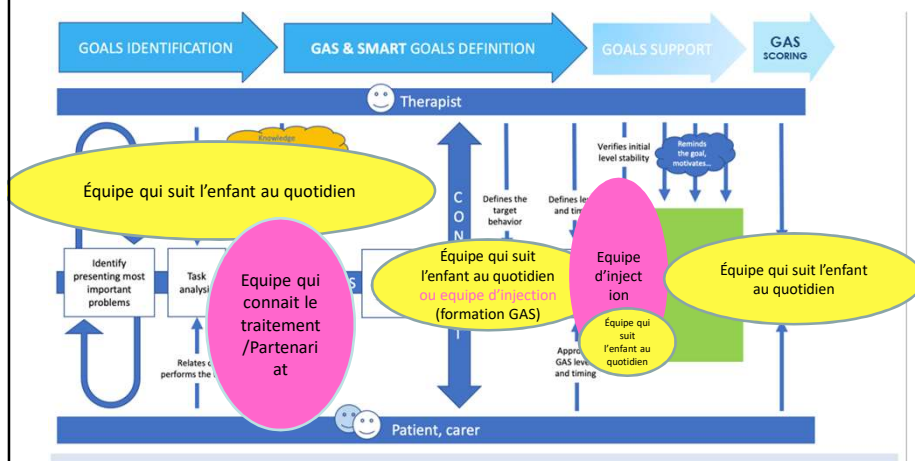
GOALS IDENTIFICATION

GAS & SMART GOALS DEFINITION

GOALS SUPPORT

GAS SCORING

Therapist

Knowledge

Équipe qui suit l'enfant au quotidien

CON

Defines the target behavior

Defines le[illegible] and tim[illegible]

Verifies initial level stability

Reminds the goal, motivates...

Identify presenting most important problems

Task analysi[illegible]

Equipe qui connait le traitement /Partenariat

S

Équipe qui suit l'enfant au quotidien ou equipe d'injection (formation GAS)

Equipe d'injection

Équipe qui suit l'enfant au quotidien

Équipe qui suit l'enfant au quotidien

Relates c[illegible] performs the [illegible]

Appro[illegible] GAS leve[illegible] and timing

Patient, carer